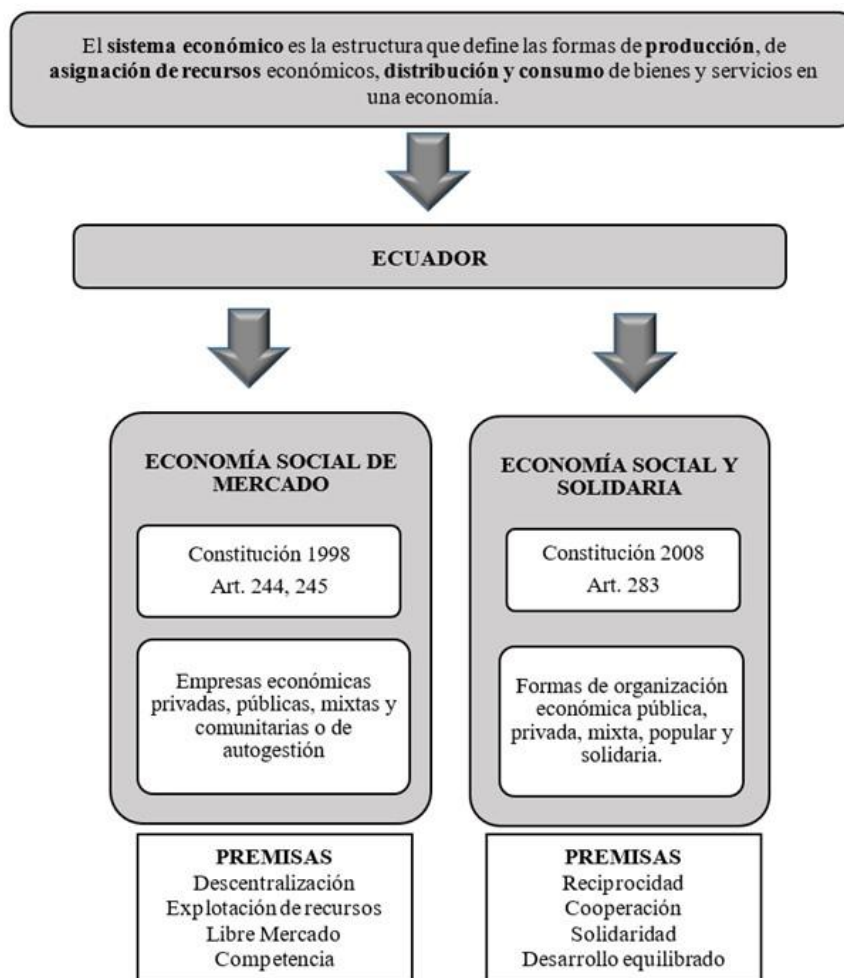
El **sistema económico** es la estructura que define las formas de **producción**, de **asignación de recursos** económicos, **distribución y consumo** de bienes y servicios en una economía.

ECUADOR

ECONOMÍA SOCIAL DE MERCADO

Constitución 1998
Art. 244, 245

Empresas económicas privadas, públicas, mixtas y comunitarias o de autogestión

PREMISAS
Descentralización
Explotación de recursos
Libre Mercado
Competencia

ECONOMÍA SOCIAL Y SOLIDARIA

Constitución 2008
Art. 283

Formas de organización económica pública, privada, mixta, popular y solidaria.

PREMISAS
Reciprocidad
Cooperación
Solidaridad
Desarrollo equilibrado